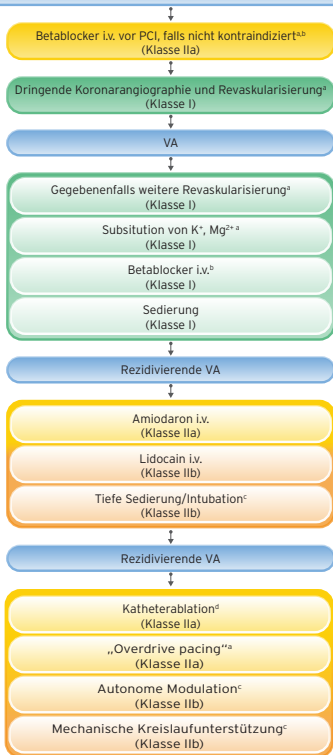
Betablocker i.v. vor PCI, falls nicht kontraindiziert$^{a,b}$
(Klasse IIa)

Dringende Koronarangiographie und Revaskularisierung$^{a}$
(Klasse I)

VA

Gegebenenfalls weitere Revaskularisierung$^{a}$
(Klasse I)

Subsitution von $K^{+}$, $Mg^{2+}$ $^{a}$
(Klasse I)

Betablocker i.v.$^{b}$
(Klasse I)

Sedierung
(Klasse I)

Rezidivierende VA

Amiodaron i.v.
(Klasse IIa)

Lidocain i.v.
(Klasse IIb)

Tiefe Sedierung/Intubation$^{c}$
(Klasse IIb)

Rezidivierende VA

Katheterablation$^{d}$
(Klasse IIa)

„Overdrive pacing“$^{a}$
(Klasse IIa)

Autonome Modulation$^{c}$
(Klasse IIb)

Mechanische Kreislaufunterstützung$^{c}$
(Klasse IIb)